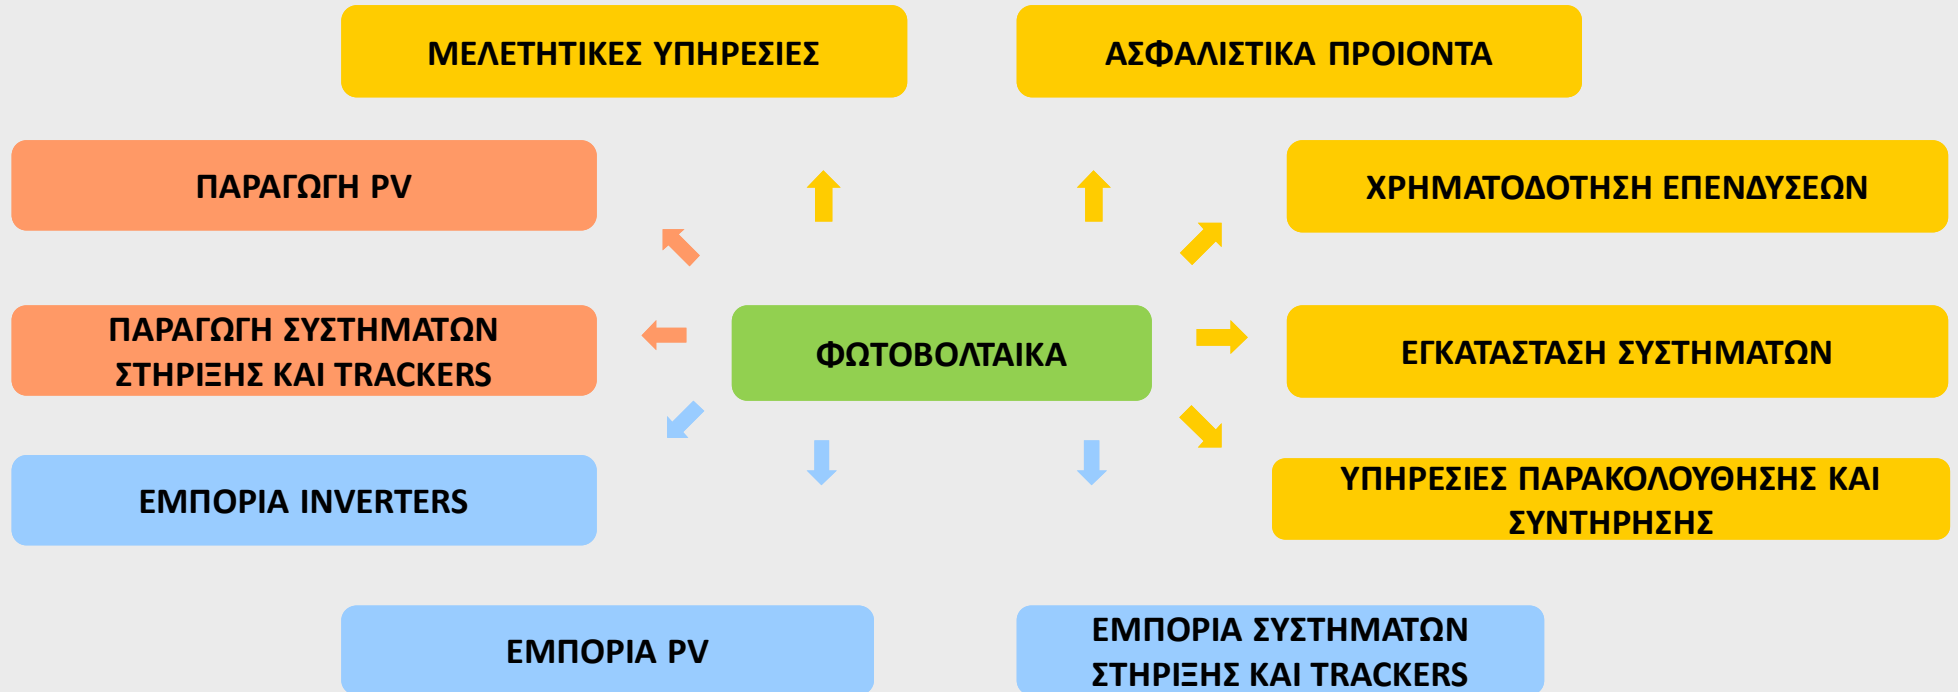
ΜΕΛΕΤΗΤΙΚΕΣ ΥΠΗΡΕΣΙΕΣ

ΑΣΦΑΛΙΣΤΙΚΑ ΠΡΟΙΟΝΤΑ

ΠΑΡΑΓΩΓΗ PV

ΧΡΗΜΑΤΟΔΟΤΗΣΗ ΕΠΕΝΔΥΣΕΩΝ

ΠΑΡΑΓΩΓΗ ΣΥΣΤΗΜΑΤΩΝ ΣΤΗΡΙΞΗΣ ΚΑΙ TRACKERS

ΦΩΤΟΒΟΛΤΑΙΚΑ

ΕΓΚΑΤΑΣΤΑΣΗ ΣΥΣΤΗΜΑΤΩΝ

ΕΜΠΟΡΙΑ INVERTERS

ΥΠΗΡΕΣΙΕΣ ΠΑΡΑΚΟΛΟΥΘΗΣΗΣ ΚΑΙ ΣΥΝΤΗΡΗΣΗΣ

ΕΜΠΟΡΙΑ PV

ΕΜΠΟΡΙΑ ΣΥΣΤΗΜΑΤΩΝ ΣΤΗΡΙΞΗΣ ΚΑΙ TRACKERS